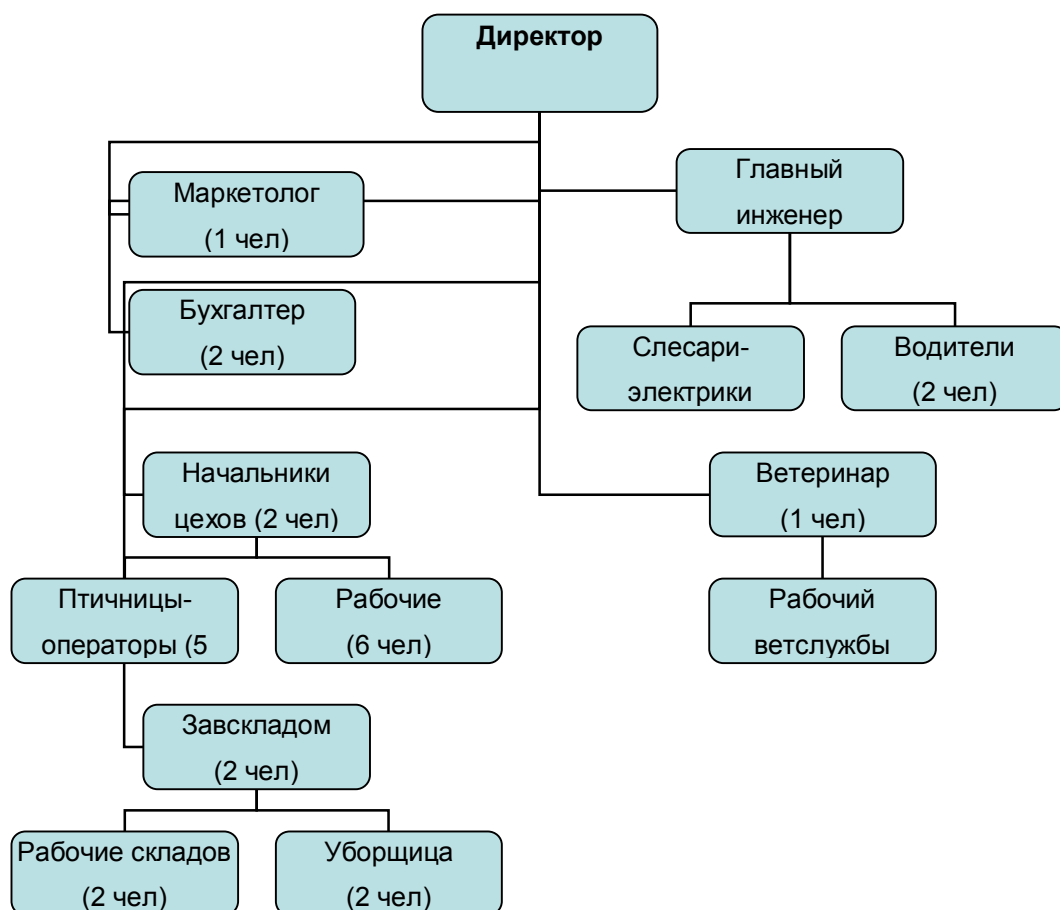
Директор

Маркетолог (1 чел)

Главный инженер

Бухгалтер (2 чел)

Слесари-электрики

Водители (2 чел)

Начальники цехов (2 чел)

Ветеринар (1 чел)

Птичницы-операторы (5

Рабочие (6 чел)

Рабочий ветслужбы

Завскладом (2 чел)

Рабочие складов (2 чел)

Уборщица (2 чел)